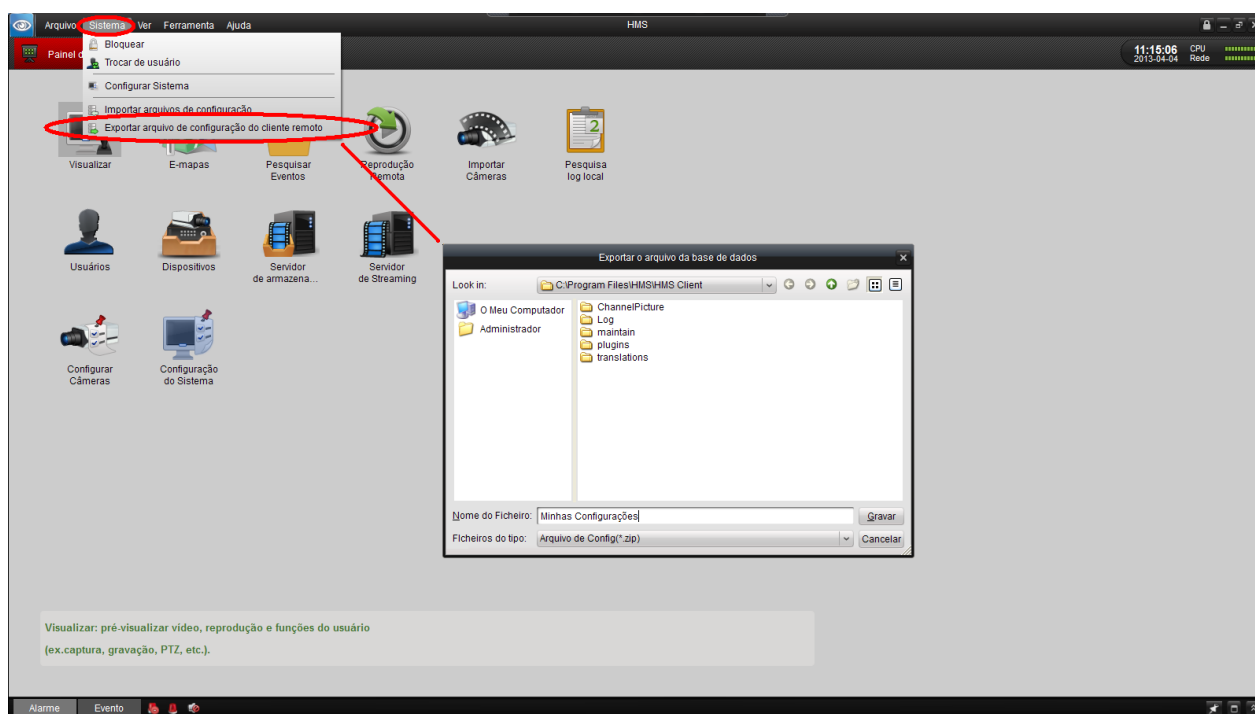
Arquivo Sistema Ver Ferramenta Ajuda

HMS

Painel d

11:15:06
2013-04-04

CPU
Rede

Bloquear
Trocar de usuário
Configurar Sistema
Importar arquivos de configuração
Exportar arquivo de configuração do cliente remoto

Visualizar
E-mapas
Pesquisar Eventos
Reprodução Remota
Importar Câmeras
Pesquisa log local

Usuários
Dispositivos
Servidor de armazena...
Servidor de Streaming

Configurar Câmeras
Configuração do Sistema

Exportar o arquivo da base de dados

Look in: C:\Program Files\HMS\HMS Client

O Meu Computador
Administrador

ChannelPicture
Log
maintain
plugins
translations

Nome do Ficheiro: Minhas Configurações
Gravar

Ficheiros do tipo: Arquivo de Config(*.zip)
Cancelar

Visualizar: pré-visualizar vídeo, reprodução e funções do usuário
(ex.captura, gravação, PTZ, etc.).

Alarme Evento